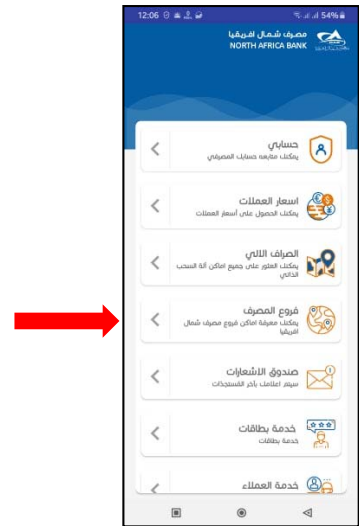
12:06 54%

مصرف شمال افريقيا
NORTH AFRICA BANK

حسابي
يمكنك متابعه حسابك المصرفي

اسعار العملات
يمكنك الحصول على أسعار العملات

الصراف الالي
يمكنك العثور على جميع اماكن آلة السحب الذاتي

فروع المصرف
يمكنك معرفة اماكن فروع مصرف شمال افريقيا

صندوق الأشعارات
سيتم اعلامك بآخر المستجدات

خدمة بطاقات
خدمة بطاقات

خدمة العملاء